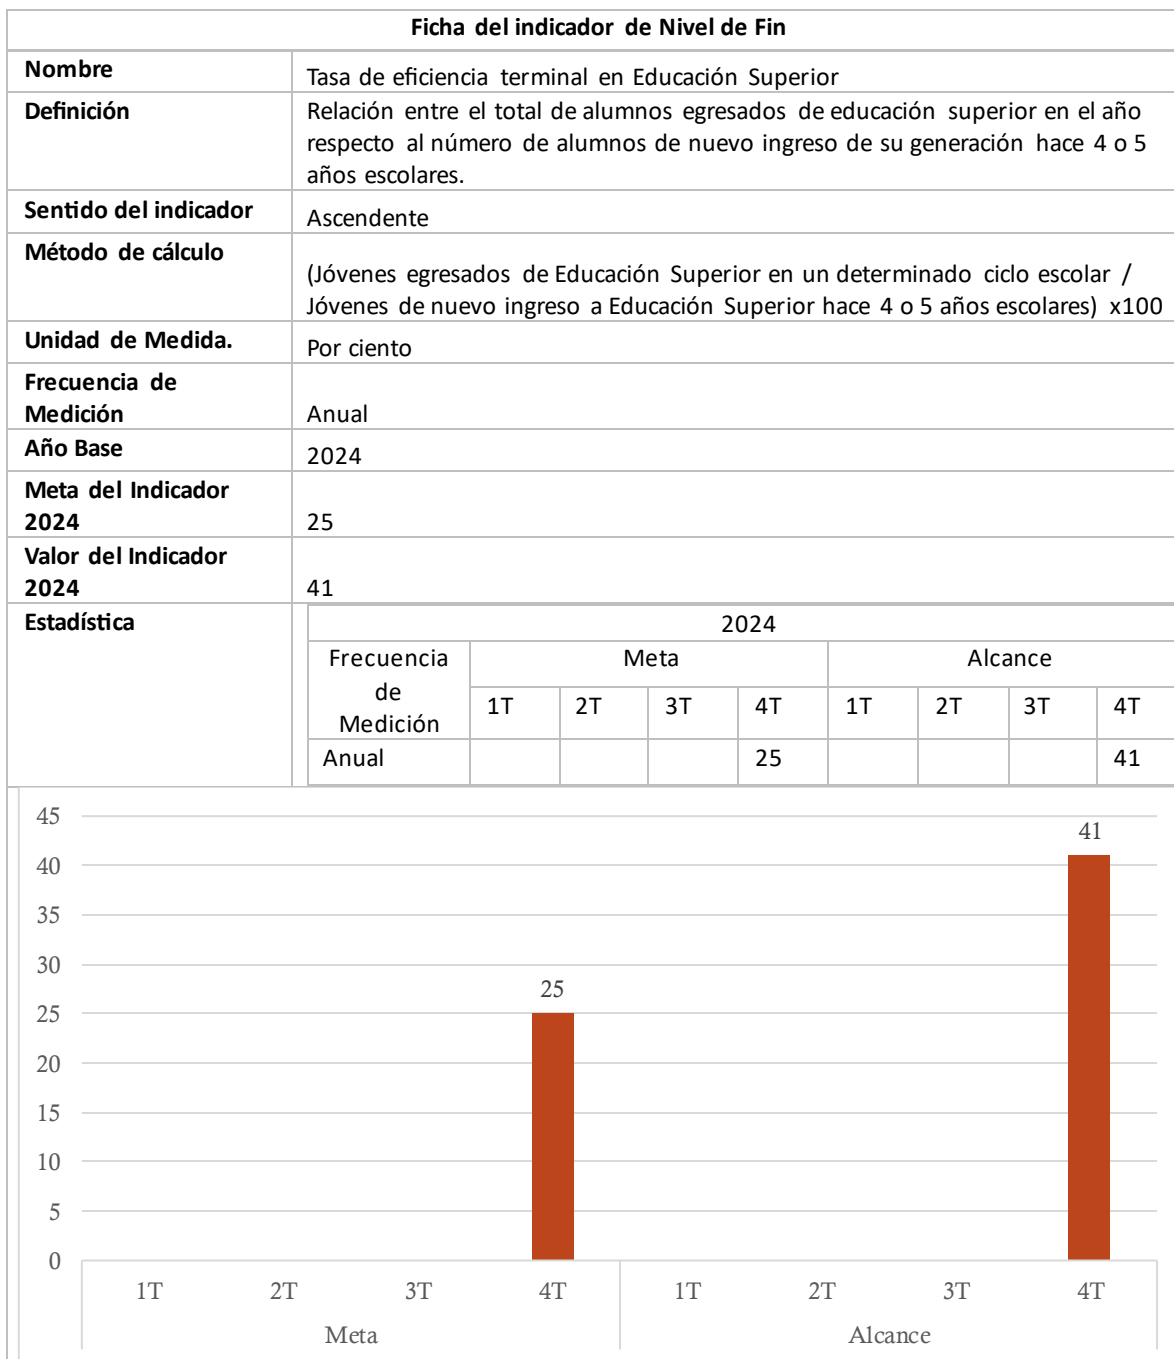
| Ficha del indicador de Nivel de Fin | |
|---|---|
| Nombre | Tasa de eficiencia terminal en Educación Superior |
| Definición | Relación entre el total de alumnos egresados de educación superior en el año respecto al número de alumnos de nuevo ingreso de su generación hace 4 o 5 años escolares. |
| Sentido del indicador | Ascendente |
| Método de cálculo | (Jóvenes egresados de Educación Superior en un determinado ciclo escolar / Jóvenes de nuevo ingreso a Educación Superior hace 4 o 5 años escolares) x100 |
| Unidad de Medida. | Por ciento |
| Frecuencia de Medición | Anual |
| Año Base | 2024 |
| Meta del Indicador 2024 | 25 |
| Valor del Indicador 2024 | 41 |
| Estadística | |

| 2024 | | | | | | | | |
|---|---|---|---|---|---|---|---|---|
| Frecuencia de Medición | Meta | | | | Alcance | | | |
| | 1T | 2T | 3T | 4T | 1T | 2T | 3T | 4T |
| Anual | | | | 25 | | | | 41 |

45
40
35
30
25
20
15
10
5
0
25
41
1T 2T 3T 4T 1T 2T 3T 4T
Meta
Alcance